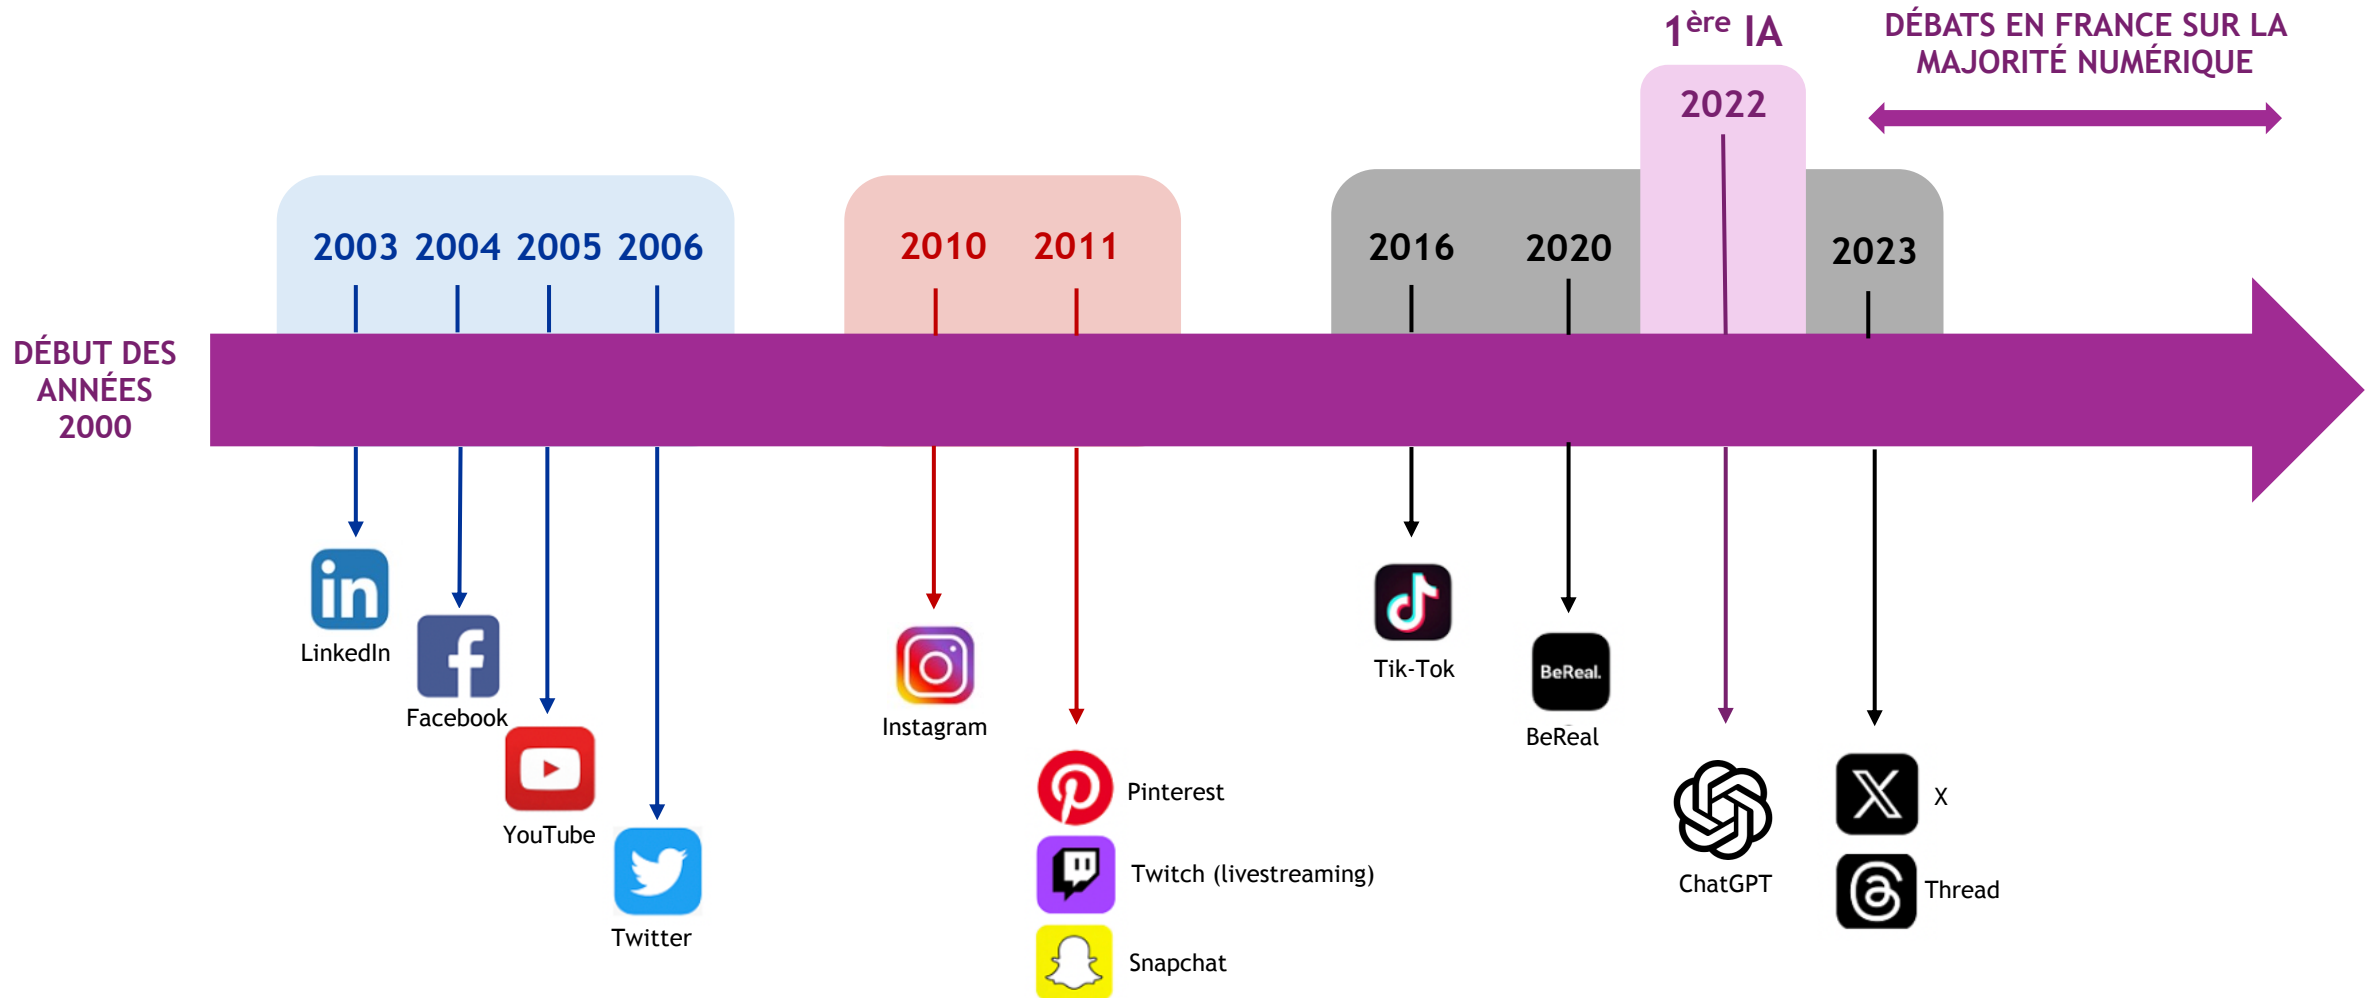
$1^{ère}$ IA

DÉBATS EN FRANCE SUR LA MAJORITÉ NUMÉRIQUE

2022

2003 2004 2005 2006

2010 2011

2016 2020

2023

DÉBUT DES ANNÉES 2000

in

LinkedIn

Facebook

YouTube

Twitter

Instagram

Pinterest

Twitch (livestreaming)

Snapchat

Tik-Tok

BeReal.

BeReal

ChatGPT

X

Thread